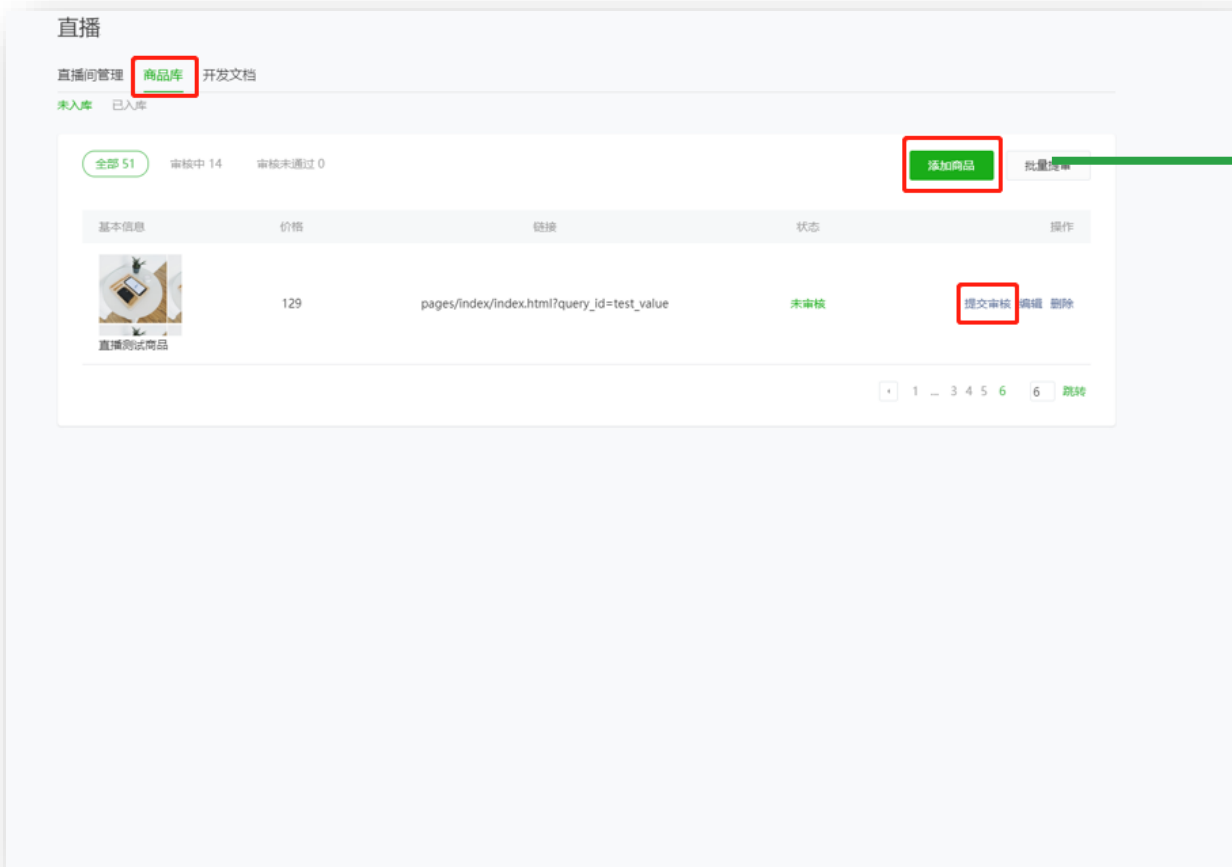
直播

直播间管理 商品库 开发文档

未入库 已入库

全部 51 审核中 14 审核未通过 0

添加商品 批量提审

| 基本信息 | 价格 | 链接 | 状态 | 操作 |
|---|---|---|---|---|
| 直播测试商品 | 129 | pages/index/index.html?query_id=test_value | 未审核 | 提交审核 编辑 删除 |

‹ 1 ... 3 4 5 6 6 跳转